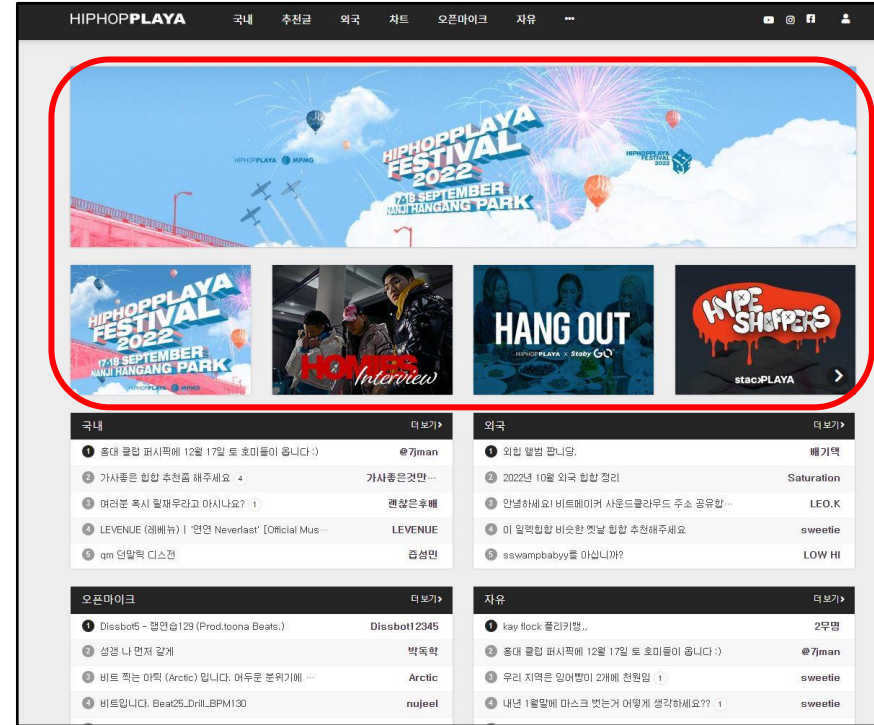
HIPHOPPLAYA 국내 추천글 외국 차트 오픈마이크 자유 •••

HIPHOPPLAYA MPMG
HIPHOPPLAYA FESTIVAL 2022
17-18 SEPTEMBER NANJI HANGANG PARK
HIPHOPPLAYA FESTIVAL 2022

HIPHOPPLAYA FESTIVAL 2022
17-18 SEPTEMBER NANJI HANGANG PARK
HIPHOPPLAYA MPMG

HOMIES Interview

HANG OUT
HIPHOPPLAYA × Staby GO

HYPE SHOPPERS
stacPLAYA

국내 더보기
1 홍대 클럽 퍼시픽에 12월 17일 토 호미들이 옵니다 :) @7jman
2 가사좋은 힙합 추천좀 해주세요 4 가사좋은것만…
3 여러분 혹시 릴재우라고 아시나요? 1 괜찮은후배
4 LEVENUE (레베뉴) | '연연 Neverlast' [Official Mus… LEVENUE
5 qm 던말릭 디스전 즙성민

외국 더보기
1 외힙 앨범 팝니다. 배기택
2 2022년 10월 외국 힙합 정리 Saturation
3 안녕하세요! 비트메이커 사운드클라우드 주소 공유합… LEO.K
4 이 일렉힙합 비슷한 옛날 힙합 추천해주세요 sweetie
5 sswampbabyy를 아십니까? LOW HI

오픈마이크 더보기
1 Dissbot5 - 랩연습129 (Prod.toona Beats.) Dissbot12345
2 성갱 나 먼저 갈게 박독학
3 비트 찍는 아틱 (Arctic) 입니다. 어두운 분위기에 … Arctic
4 비트입니다. Beat25_Drill_BPM130 nujeel

자유 더보기
1 kay flock 플리카탭,, 2무명
2 홍대 클럽 퍼시픽에 12월 17일 토 호미들이 옵니다 :) @7jman
3 우리 지역은 잉어빵이 2개에 천원임 1 sweetie
4 내년 1월말에 마스크 벗는거 어떻게 생각하세요?? 1 sweetie